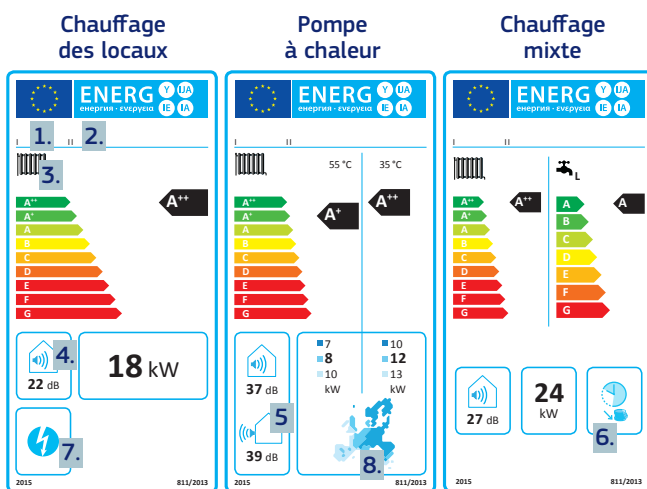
Chauffage des locaux

ENERG Y UA IE IA
енергия · ενεργεια

I II

1. 2.

3.

A++

A++
A+
A
B
C
D
E
F
G

4.
22 dB

18 kW

7.

2015 811/2013

Pompe à chaleur

ENERG Y UA IE IA
енергия · ενεργεια

I II

55 °C 35 °C

A+ A++

A++
A+
A
B
C
D
E
F
G

37 dB

5

39 dB

7
8
10
kW

10
12
13
kW

8.

2015 811/2013

Chauffage mixte

ENERG Y UA IE IA
енергия · ενεργεια

I II

L

A++ A

A++
A+
A
B
C
D
E
F
G

A
B
C
D
E
F
G

27 dB

24 kW

6.

2015 811/2013